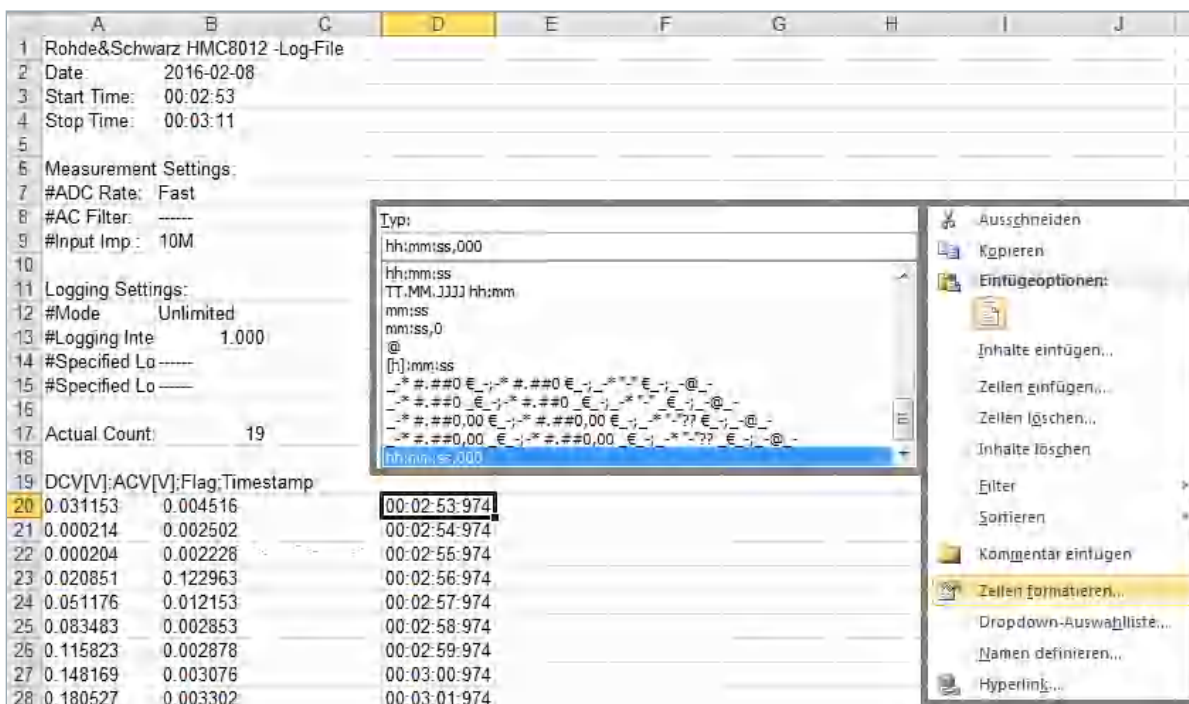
| | A | B | C | D | E | F | G | H | I | J |
|---|---|---|---|---|---|---|---|---|---|---|
| 1 | Rohde&Schwarz HMC8012 -Log-File | | | | | | | | | |
| 2 | Date: | 2016-02-08 | | | | | | | | |
| 3 | Start Time: | 00:02:53 | | | | | | | | |
| 4 | Stop Time: | 00:03:11 | | | | | | | | |
| 5 | | | | | | | | | | |
| 6 | Measurement Settings: | | | | | | | | | |
| 7 | #ADC Rate: | Fast | | | | | | | | |
| 8 | #AC Filter: | ------ | | | | | | | | |
| 9 | #Input Imp.: | 10M | | | | | | | | |
| 10 | | | | | | | | | | |
| 11 | Logging Settings: | | | | | | | | | |
| 12 | #Mode | Unlimited | | | | | | | | |
| 13 | #Logging Inte | 1.000 | | | | | | | | |
| 14 | #Specified Lo | ------ | | | | | | | | |
| 15 | #Specified Lo | ------ | | | | | | | | |
| 16 | | | | | | | | | | |
| 17 | Actual Count: | 19 | | | | | | | | |
| 18 | | | | | | | | | | |
| 19 | DCV[V]:ACV[V]:Flag:Timestamp | | | | | | | | | |
| 20 | 0.031153 | 0.004516 | | 00:02:53:974 | | | | | | |
| 21 | 0.000214 | 0.002502 | | 00:02:54:974 | | | | | | |
| 22 | 0.000204 | 0.002228 | | 00:02:55:974 | | | | | | |
| 23 | 0.020851 | 0.122963 | | 00:02:56:974 | | | | | | |
| 24 | 0.051176 | 0.012153 | | 00:02:57:974 | | | | | | |
| 25 | 0.083483 | 0.002853 | | 00:02:58:974 | | | | | | |
| 26 | 0.115823 | 0.002878 | | 00:02:59:974 | | | | | | |
| 27 | 0.148169 | 0.003076 | | 00:03:00:974 | | | | | | |
| 28 | 0.180527 | 0.003302 | | 00:03:01:974 | | | | | | |

Typ:
hh:mm:ss,000
hh:mm:ss
TT.MM.JJJJ hh:mm
mm:ss
mm:ss,0
@
[h]:mm:ss
_-* #.##0 €_-;-* #.##0 €_-;_-* "-" €_-;_-@_-
_-* #.##0 _€_-;-* #.##0 _€_-;_-* "-" _€_-;_-@_-
_-* #.##0,00 €_-;-* #.##0,00 €_-;_-* "-"?? €_-;_-@_-
_-* #.##0,00 _€_-;-* #.##0,00 _€_-;_-* "-"?? _€_-;_-@_-
hh:mm:ss,000

Ausschneiden
Kopieren
Einfügeoptionen:
Inhalte einfügen...
Zellen einfügen...
Zellen löschen...
Inhalte löschen
Filter
Sortieren
Kommentar einfügen
Zellen formatieren...
Dropdown-Auswahlliste...
Namen definieren...
Hyperlink...